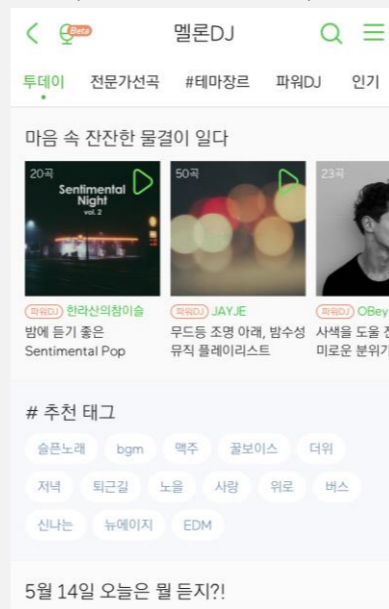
Beta 멜론DJ

투데이 전문가선곡 #테마장르 파워DJ 인기

마음 속 잔잔한 물결이 일다

20곡 Sentimental Night vol. 2
파워DJ 한라산의참이슬
밤에 듣기 좋은 Sentimental Pop

50곡
파워DJ JAYJE
무드등 조명 아래, 밤수성 뮤직 플레이리스트

23곡
파워DJ OBey
사색을 도울 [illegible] 미로운 분위기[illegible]

# 추천 태그

슬픈노래 bgm 맥주 꿀보이스 더위
저녁 퇴근길 노을 사랑 위로 버스
신나는 뉴에이지 EDM

5월 14일 오늘은 뭘 듣지?!